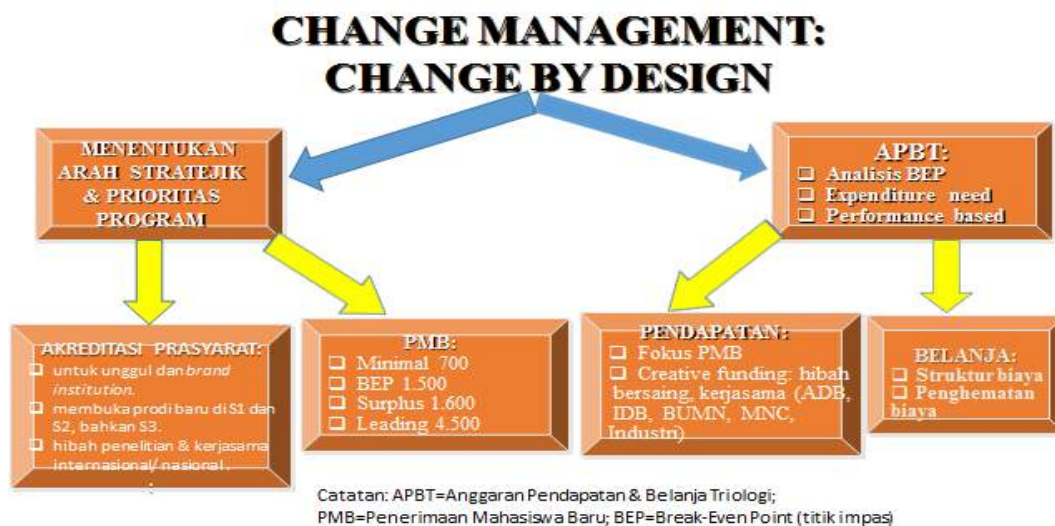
CHANGE MANAGEMENT:
CHANGE BY DESIGN

MENENTUKAN ARAH STRATEJIK & PRIORITAS PROGRAM

APBT:
❑ Analisis BEP
❑ Expenditure need
❑ Performance based

AKREDITASI PRASYARAT:
❑ untuk unggul dan *brand institution.*
❑ membuka prodi baru di S1 dan S2, bahkan S3.
❑ hibah penelitian & kerjasama internasional/ nasional.

PMB:
❑ Minimal 700
❑ BEP 1.500
❑ Surplus 1.600
❑ Leading 4.500

PENDAPATAN:
❑ Fokus PMB
❑ Creative funding: hibah bersaing, kerjasama (ADB, IDB, BUMN, MNC, Industri)

BELANJA:
❑ Struktur biaya
❑ Penghematan biaya

Catatan: APBT=Anggaran Pendapatan & Belanja Triologi;
PMB=Penerimaan Mahasiswa Baru; BEP=Break-Even Point (titik impas)